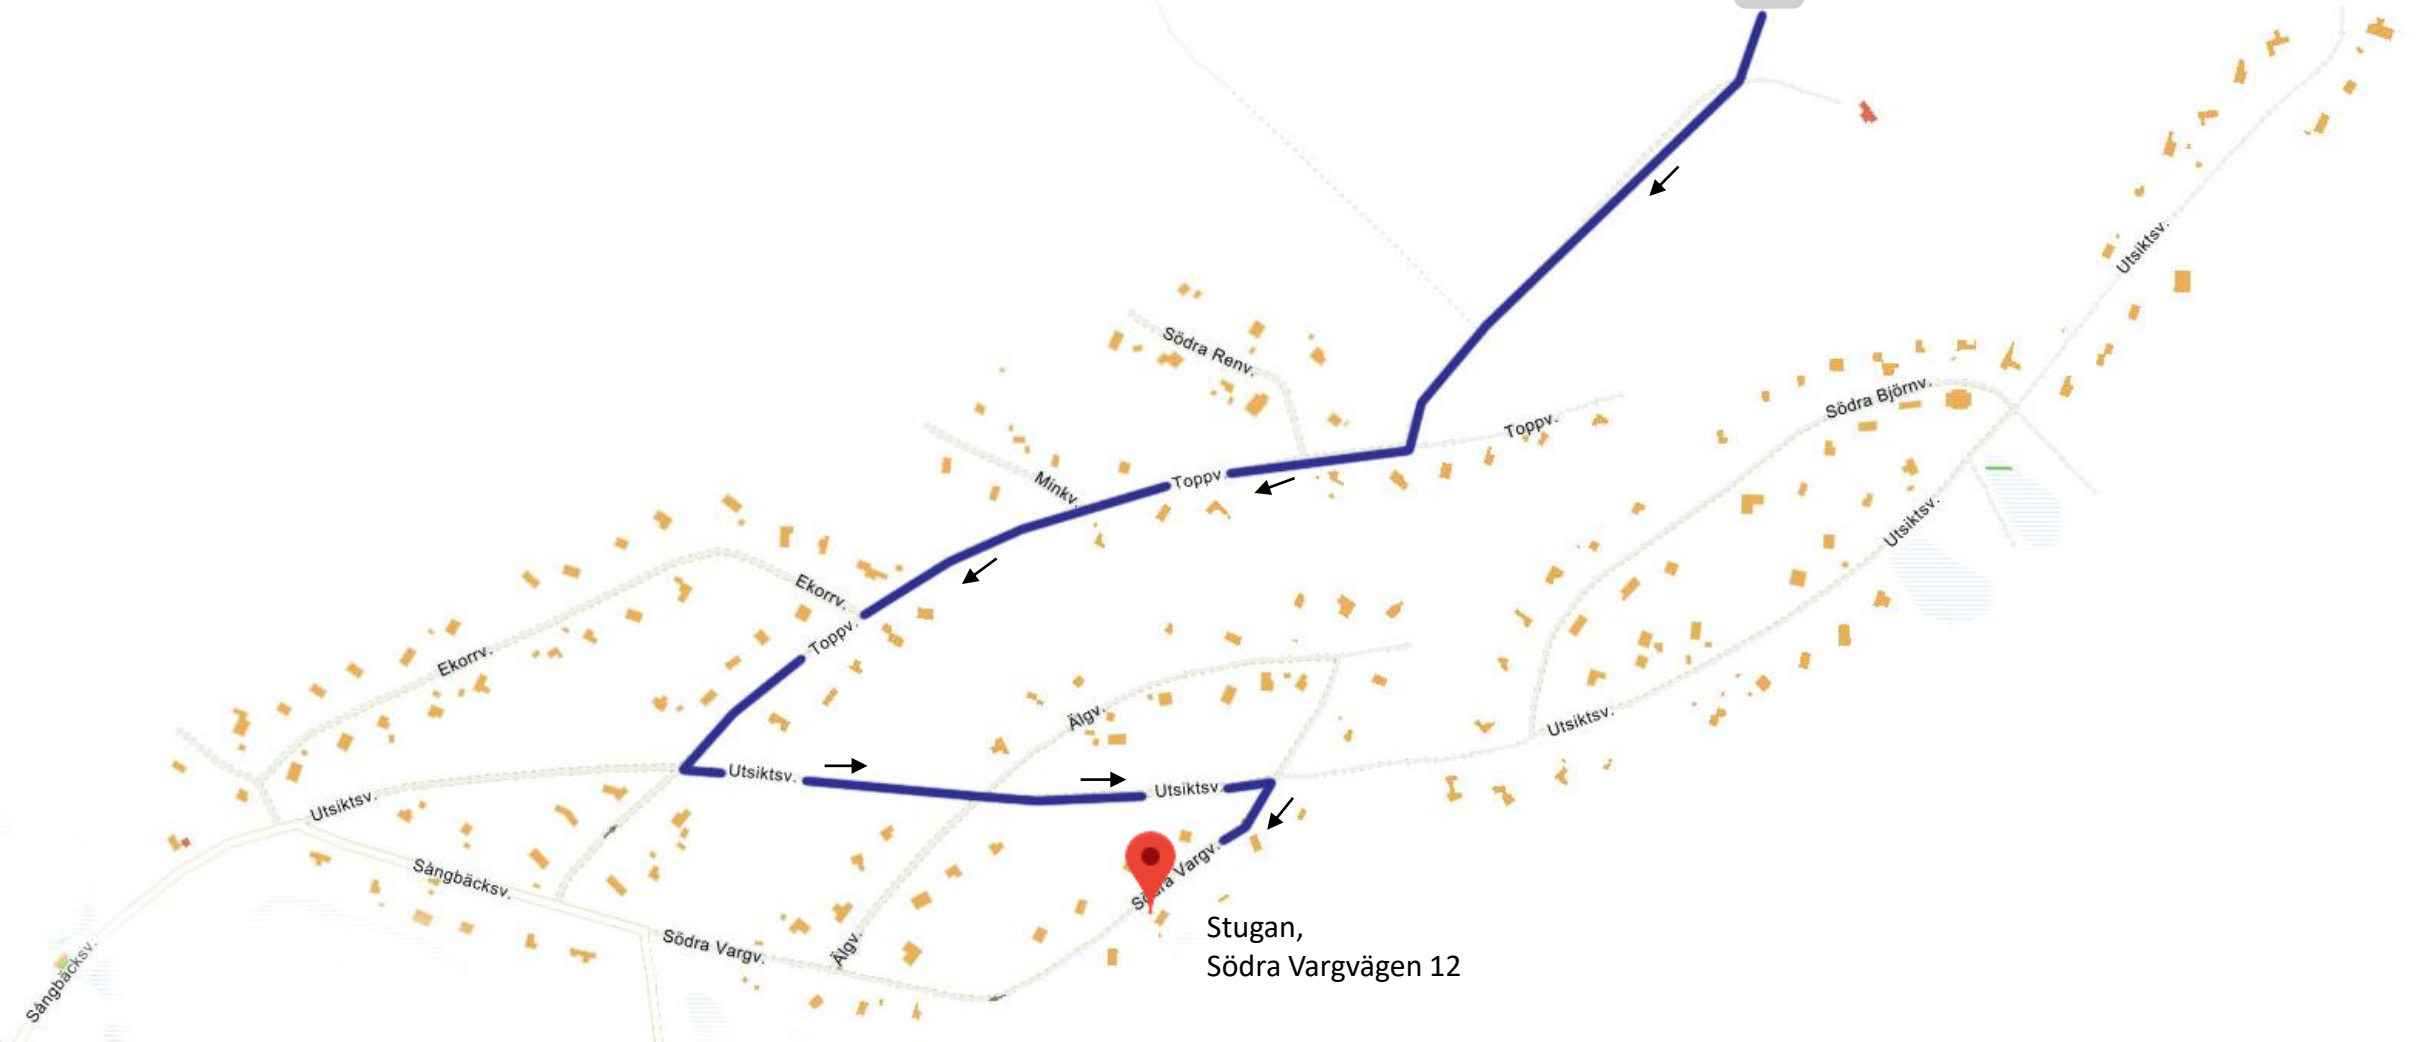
Södra Renv.

Toppv.

Södra Björnv.

Utsiktsv.

Minkv.

Toppv.

Utsiktsv.

Ekorrv.

Toppv.

Ekorrv.

Älgv.

Utsiktsv.

Utsiktsv.

Utsiktsv.

Utsiktsv.

Sångbäcksv.

Södra Vargv.

Älgv.

Södra Vargv.

Sångbäcksv.

Stugan,
Södra Vargvägen 12